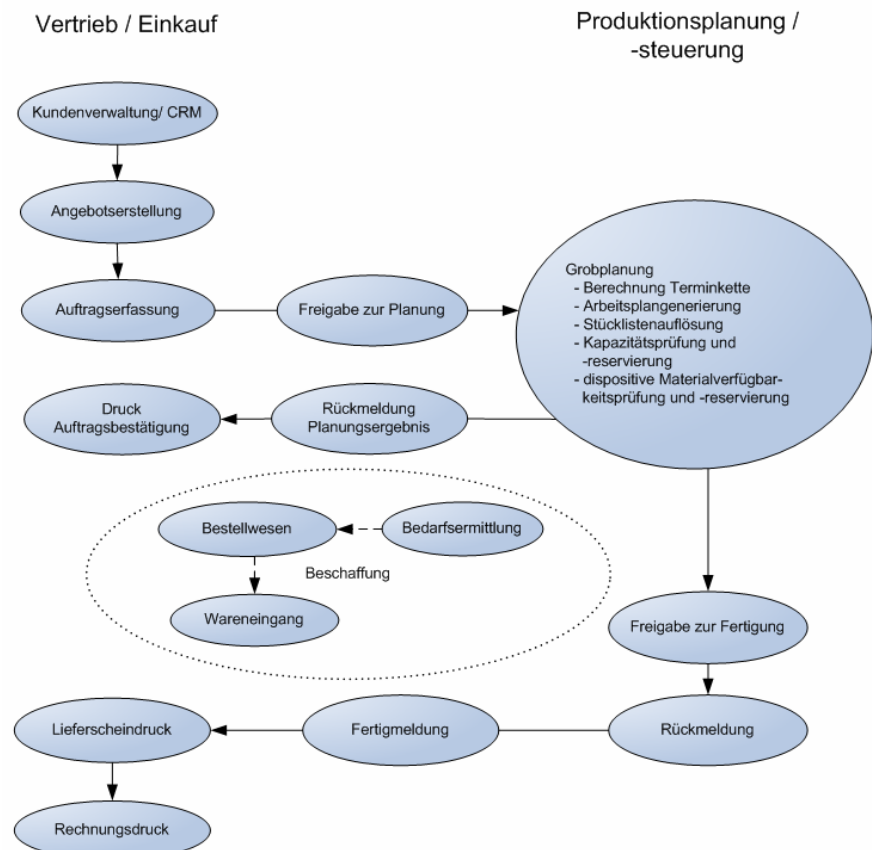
Vertrieb / Einkauf

Produktionsplanung / -steuerung

Kundenverwaltung/ CRM

Angebotserstellung

Auftragserfassung

Freigabe zur Planung

Grobplanung
- Berechnung Terminkette
- Arbeitsplangenerierung
- Stücklistenauflösung
- Kapazitätsprüfung und -reservierung
- dispositive Materialverfügbarkeitsprüfung und -reservierung

Druck Auftragsbestätigung

Rückmeldung Planungsergebnis

Bestellwesen

Bedarfsermittlung

Beschaffung

Wareneingang

Freigabe zur Fertigung

Lieferscheindruck

Fertigmeldung

Rückmeldung

Rechnungsdruck